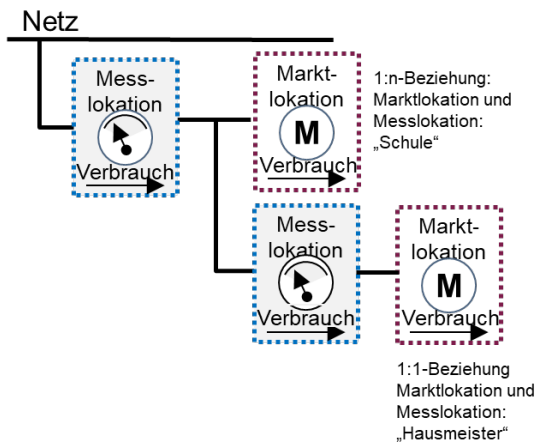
Netz

Messlokation

Verbrauch

Marktlokation

M

Verbrauch

1:n-Beziehung: Marktlokation und Messlokation: „Schule“

Messlokation

Verbrauch

Marktlokation

M

Verbrauch

1:1-Beziehung Marktlokation und Messlokation: „Hausmeister“